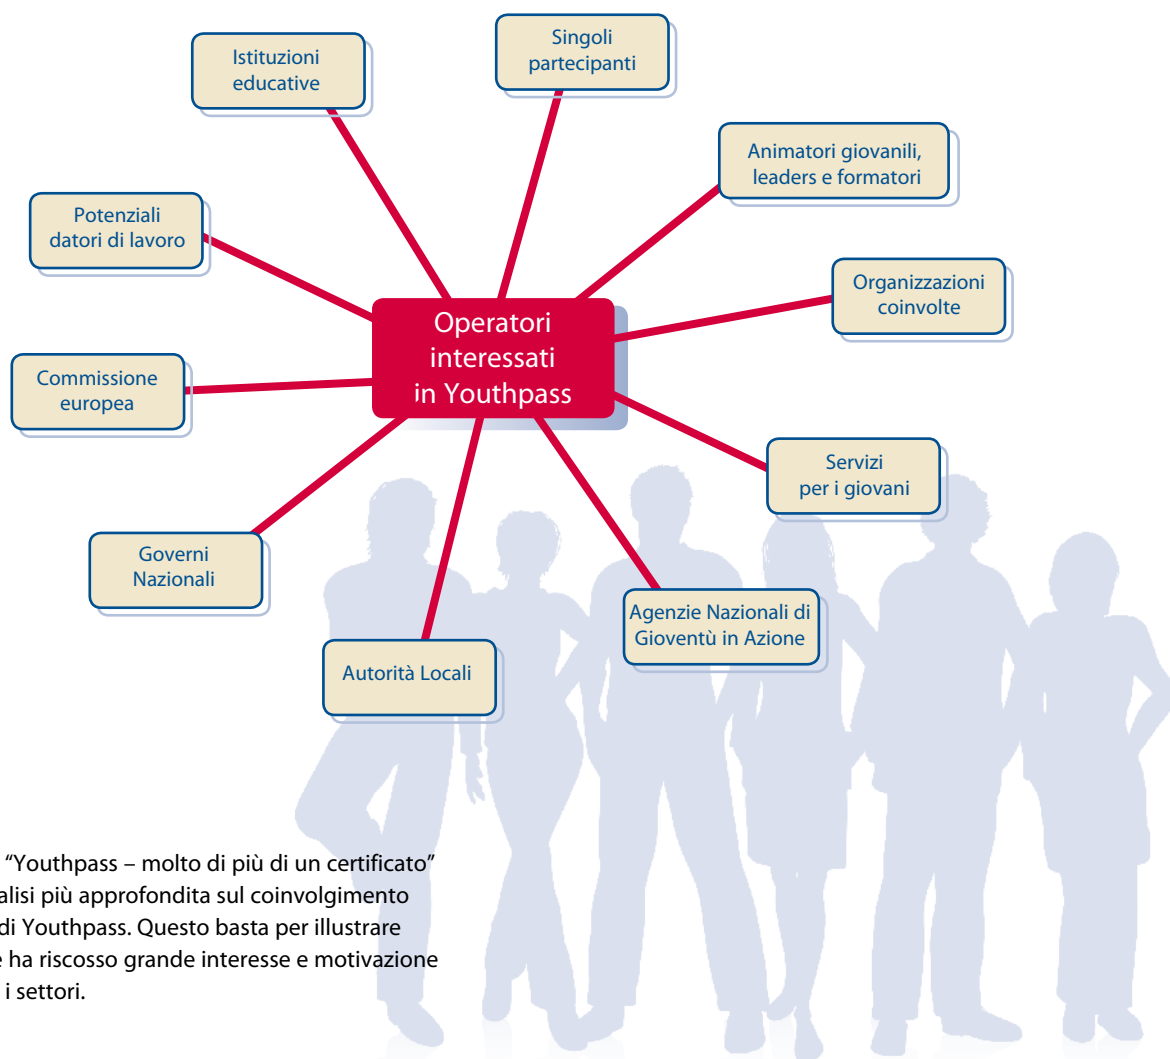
Istituzioni educative

Singoli partecipanti

Animatori giovanili, leaders e formatori

Potenziali datori di lavoro

Organizzazioni coinvolte

Operatori interessati in Youthpass

Commissione europea

Servizi per i giovani

Governi Nazionali

Agenzie Nazionali di Gioventù in Azione

Autorità Locali

"Youthpass – molto di più di un certificato" alisi più approfondita sul coinvolgimento di Youthpass. Questo basta per illustrare e ha riscosso grande interesse e motivazione i settori.